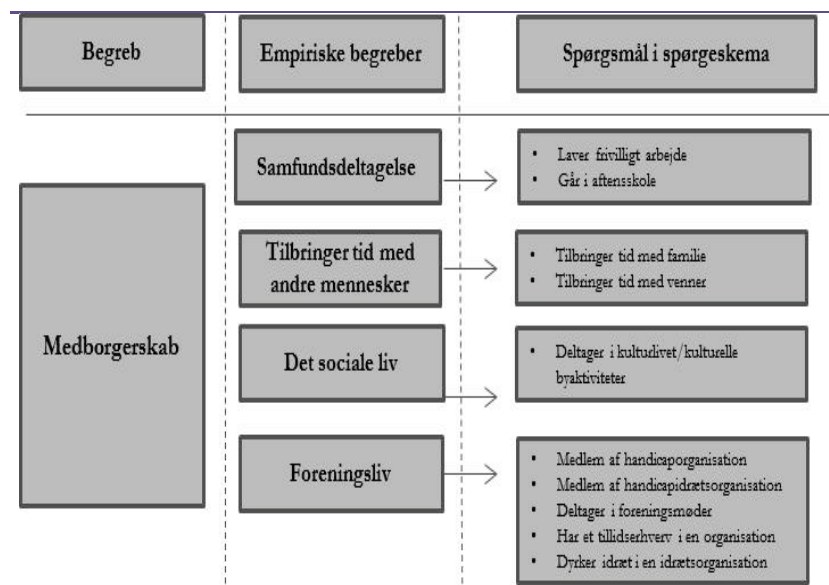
Begreb

Empiriske begreber

Spørgsmål i spørgeskema

Medborgerskab

Samfundsdeltagelse

- Laver frivilligt arbejde
- Går i aftensskole

Tilbringer tid med andre mennesker

- Tilbringer tid med familie
- Tilbringer tid med venner

Det sociale liv

- Deltager i kulturlivet/kulturelle byaktiviteter

Foreningsliv

- Medlem af handicaporganisation
- Medlem af handicapidrætsorganisation
- Deltager i foreningsmøder
- Har et tillidserhverv i en organisation
- Dyrker idræt i en idrætsorganisation